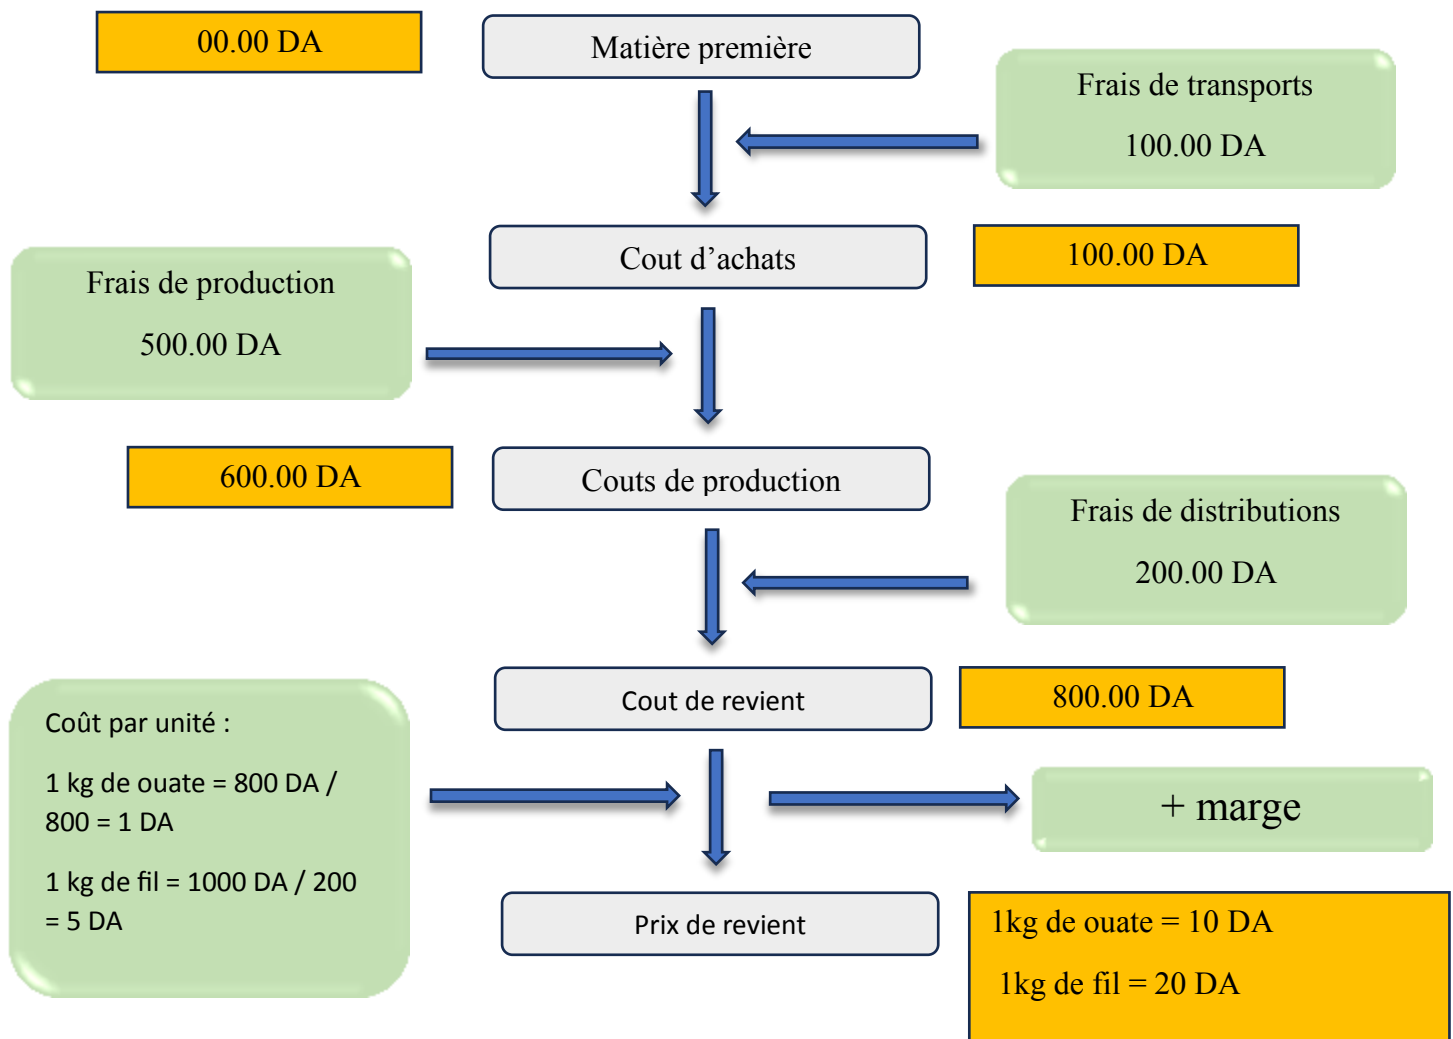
00.00 DA

Matière première

Frais de transports

100.00 DA

Cout d’achats

100.00 DA

Frais de production

500.00 DA

600.00 DA

Couts de production

Frais de distributions

200.00 DA

Cout de revient

800.00 DA

Coût par unité :

1 kg de ouate = 800 DA / 800 = 1 DA

1 kg de fil = 1000 DA / 200 = 5 DA

+ marge

Prix de revient

1kg de ouate = 10 DA

1kg de fil = 20 DA